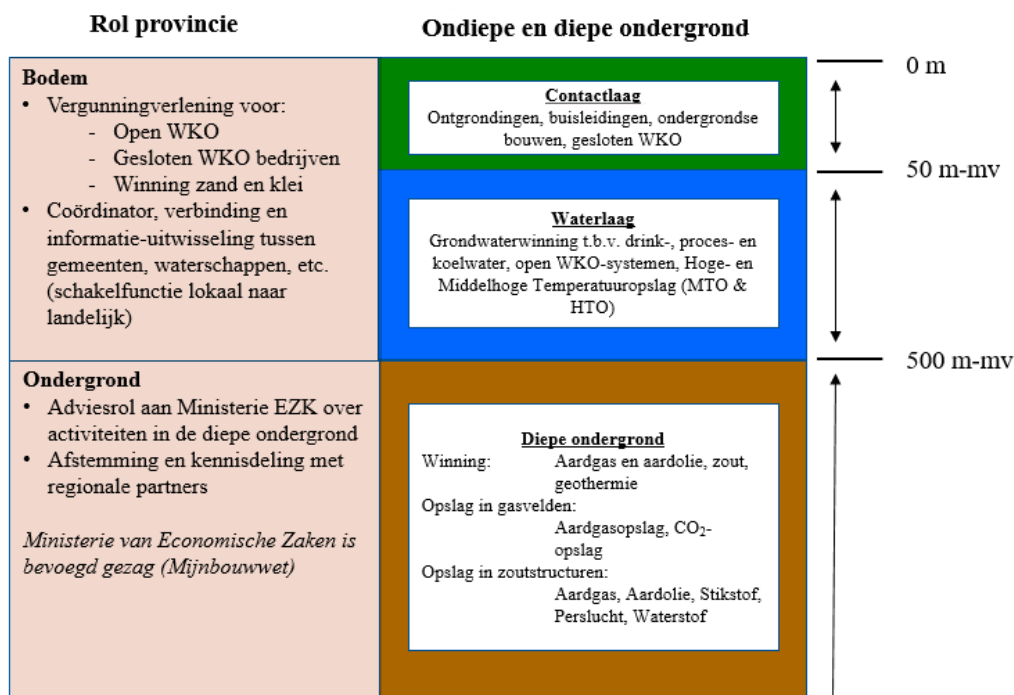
Rol provincie

Ondiepe en diepe ondergrond

**Bodem**
- Vergunningverlening voor:
  - Open WKO
  - Gesloten WKO bedrijven
  - Winning zand en klei
- Coördinator, verbinding en informatie-uitwisseling tussen gemeenten, waterschappen, etc. (schakelfunctie lokaal naar landelijk)

**Ondergrond**
- Adviesrol aan Ministerie EZK over activiteiten in de diepe ondergrond
- Afstemming en kennisdeling met regionale partners

*Ministerie van Economische Zaken is bevoegd gezag (Mijnbouwwet)*

Contactlaag
Ontgrondingen, buisleidingen, ondergrondse bouwen, gesloten WKO

Waterlaag
Grondwaterwinning t.b.v. drink-, proces- en koelwater, open WKO-systemen, Hoge- en Middelhoge Temperatuuropslag (MTO & HTO)

Diepe ondergrond
Winning: Aardgas en aardolie, zout, geothermie
Opslag in gasvelden: Aardgasopslag, $CO_2$-opslag
Opslag in zoutstructuren: Aardgas, Aardolie, Stikstof, Perslucht, Waterstof

0 m
50 m-mv
500 m-mv